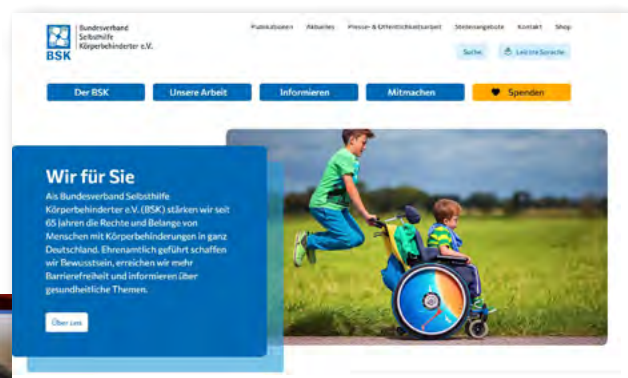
BSK Bundesverband Selbsthilfe Körperbehinderter e.V.

Publikationen Aktuelles Presse- & Öffentlichkeitsarbeit Stellenangebote Kontakt Shop

Suche Leichte Sprache

Der BSK Unsere Arbeit Informieren Mitmachen Spenden

Wir für Sie

Als Bundesverband Selbsthilfe Körperbehinderter e.V. (BSK) stärken wir seit 65 Jahren die Rechte und Belange von Menschen mit Körperbehinderungen in ganz Deutschland. Ehrenamtlich geführt schaffen wir Bewusstsein, erreichen wir mehr Barrierefreiheit und informieren über gesundheitliche Themen.

Über uns